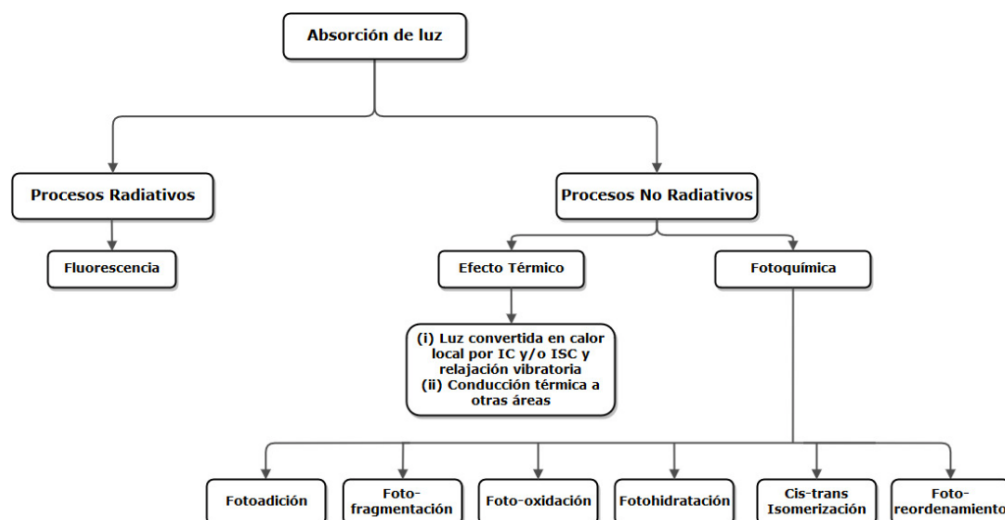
Absorción de luz

Procesos Radiativos

Procesos No Radiativos

Fluorescencia

Efecto Térmico

Fotoquímica

(i) Luz convertida en calor local por IC y/o ISC y relajación vibratoria
(ii) Conducción térmica a otras áreas

Fotoadición

Foto-fragmentación

Foto-oxidación

Fotohidratación

Cis-trans Isomerización

Foto-reordenamiento